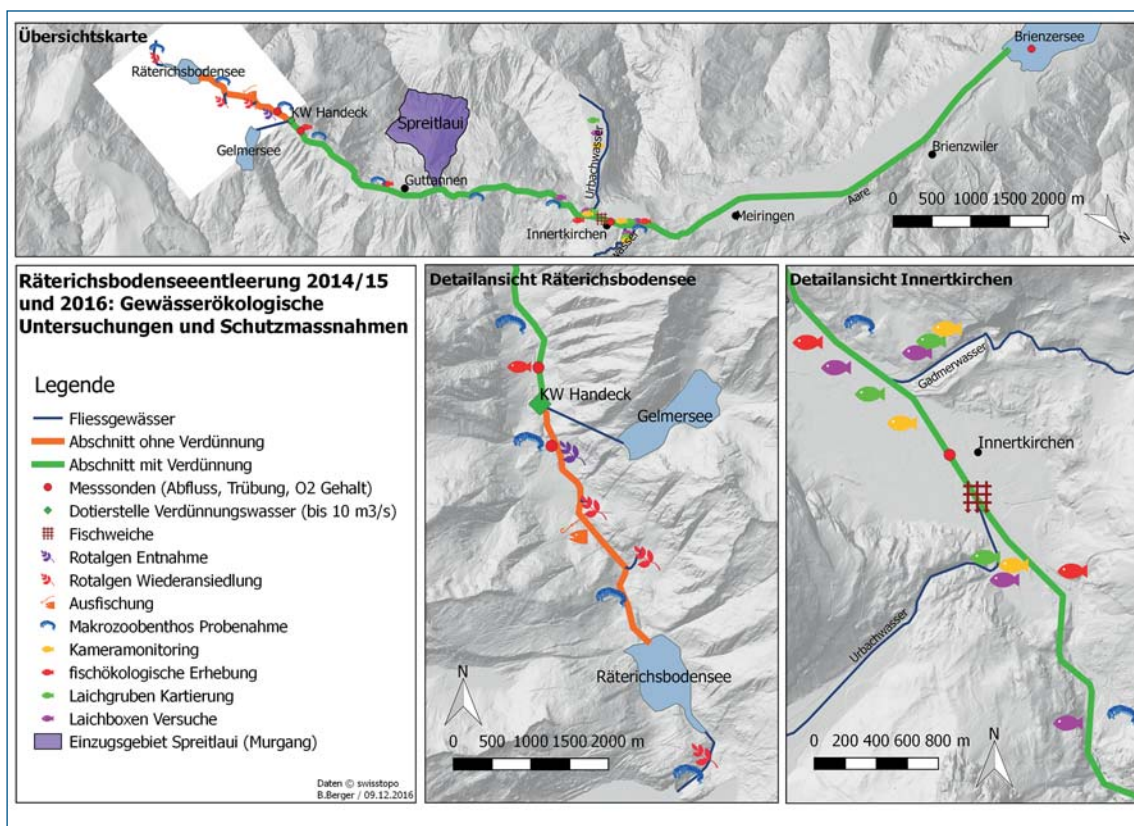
Übersichtskarte

Räterichsbodensee
KW Handeck
Spreitlaui
Gelmersee
Guttannen
Urbachwasser
Innertkirchen
Gadmerwasser
Meiringen
Aare
Brienzwiler
Brienzersee
0 500 1000 1500 2000 m
N

Räterichsbodenseeentleerung 2014/15 und 2016: Gewässerökologische Untersuchungen und Schutzmassnahmen

Legende
Fliessgewässer
Abschnitt ohne Verdünnung
Abschnitt mit Verdünnung
Messsonden (Abfluss, Trübung, O2 Gehalt)
Dotierstelle Verdünnungswasser (bis 10 m3/s)
Fischweiche
Rotalgen Entnahme
Rotalgen Wiederansiedlung
Ausfischung
Makrozoobenthos Probenahme
Kameramonitoring
fischökologische Erhebung
Laichgruben Kartierung
Laichboxen Versuche
Einzugsgebiet Spreitlaui (Murgang)

Daten © swisstopo
B.Berger / 09.12.2016

Detailansicht Räterichsbodensee
KW Handeck
Gelmersee
Räterichsbodensee
N
0 500 1000 1500 2000 m

Detailansicht Innertkirchen
Gadmerwasser
Innertkirchen
Urbachwasser
0 200 400 600 800 m
N